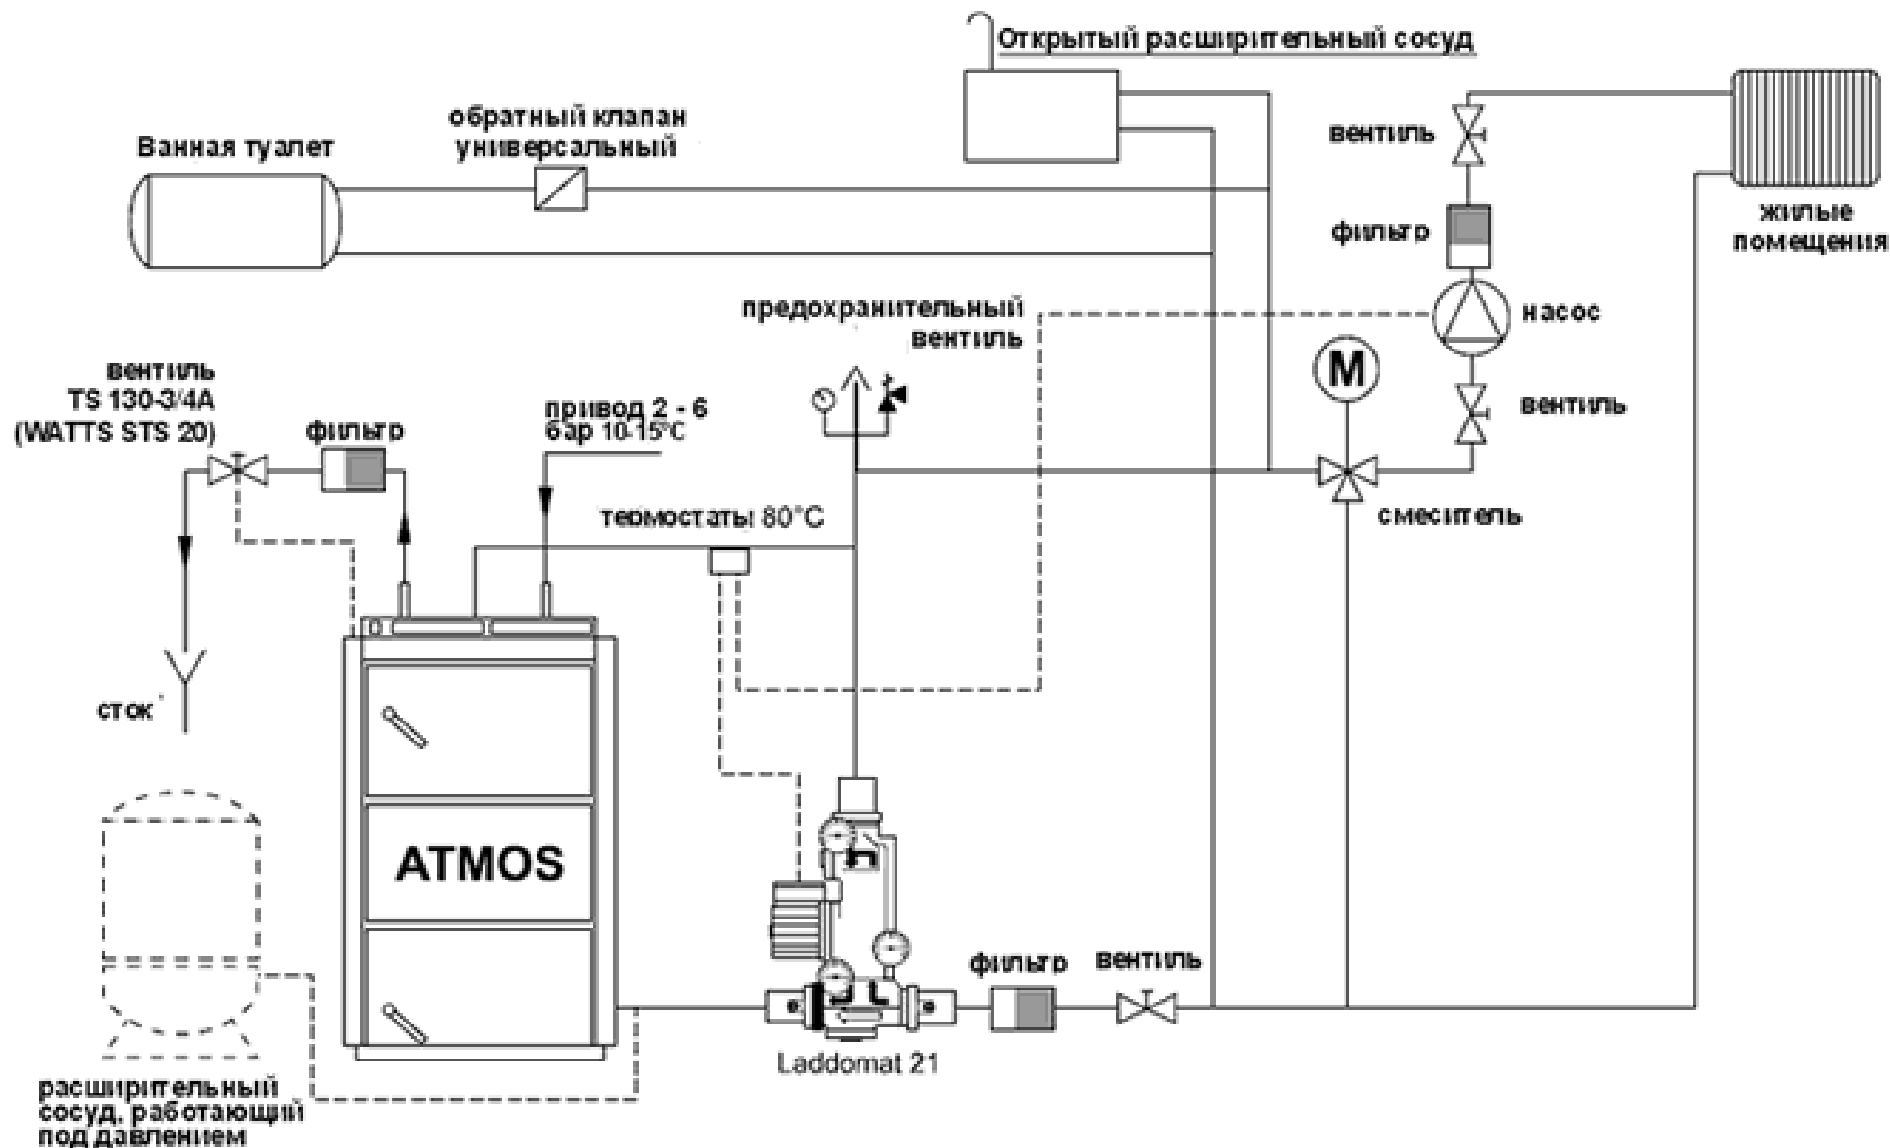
Открытый расширительный сосуд

Ванная туалет

обратный клапан универсальный

вентиль

фильтр

жилые помещения

насос

предохранительный вентиль

M

вентиль

вентиль TS 130-3/4A (WATTS STS 20)

фильтр

привод 2 - 6 бар 10-15°C

смеситель

термостаты 80°C

сток

ATMOS

фильтр

вентиль

Laddomat 21

расширительный сосуд, работающий под давлением